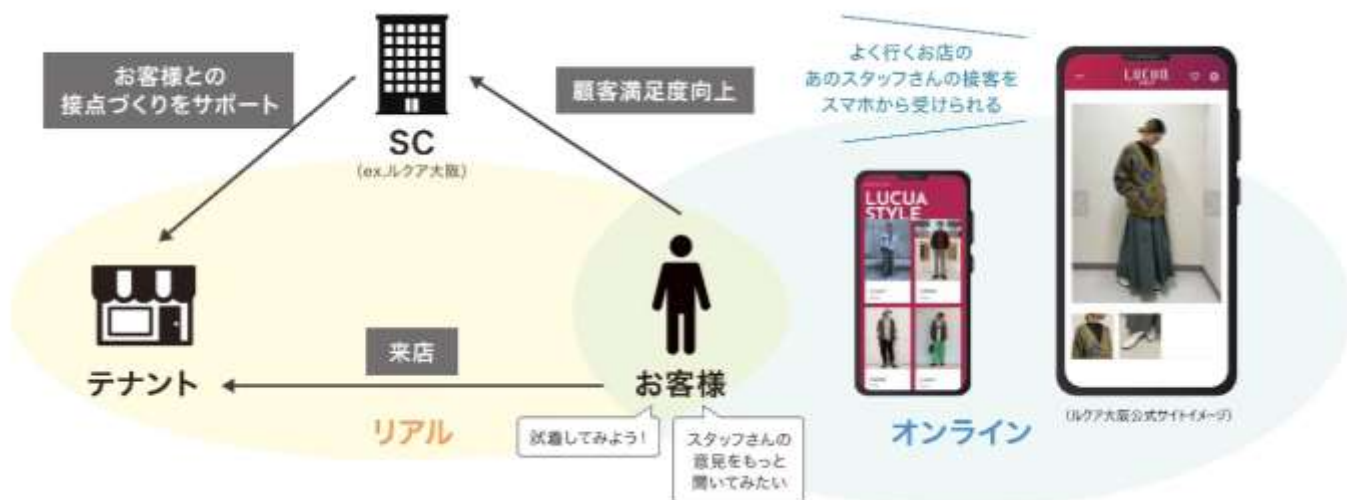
お客様との
接点づくりをサポート

SC
(ex.ルクア大阪)

顧客満足度向上

よく行くお店の
あのスタッフさんの接客を
スマホから受けられる

LUCUA

LUCUA STYLE

テナント

来店

お客様

リアル

試着してみよう!

スタッフさんの
意見をもっと
聞いてみたい

オンライン

(ルクア大阪公式サイトイメージ)